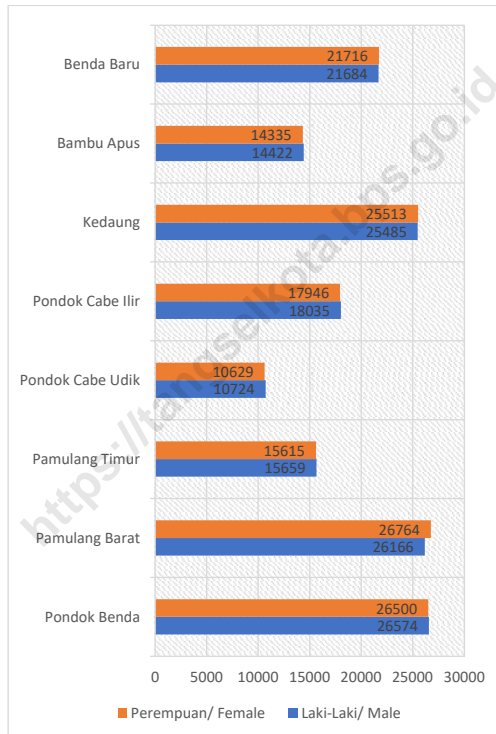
Benda Baru
21716
21684

Bambu Apus
14335
14422

Kedaung
25513
25485

Pondok Cabe Ilir
17946
18035

Pondok Cabe Udik
10629
10724

Pamulang Timur
15615
15659

Pamulang Barat
26764
26166

Pondok Benda
26500
26574

0 5000 10000 15000 20000 25000 30000

Perempuan/ Female Laki-Laki/ Male

https://tangselkota.bps.go.id